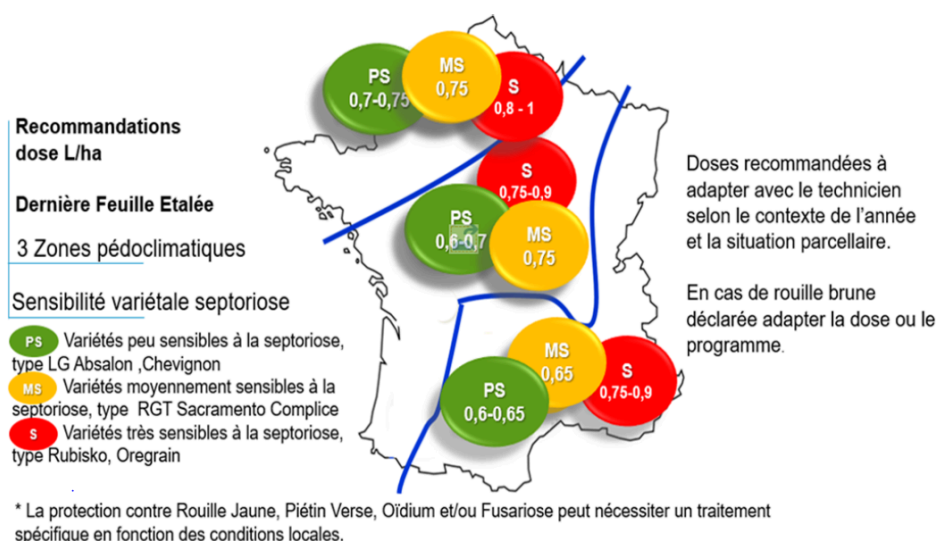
Recommandations dose L/ha

Dernière Feuille Etalée

3 Zones pédoclimatiques

Sensibilité variétale septoriose

PS Variétés peu sensibles à la septoriose, type LG Absalon ,Chevignon

MS Variétés moyennement sensibles à la septoriose, type RGT Sacramento Complice

S Variétés très sensibles à la septoriose, type Rubisko, Oregrain

PS 0,7-0,75

MS 0,75

S 0,8 - 1

S 0,75-0,9

PS 0,6-0,7

MS 0,75

MS 0,65

S 0,75-0,9

PS 0,6-0,65

Doses recommandées à adapter avec le technicien selon le contexte de l'année et la situation parcellaire.

En cas de rouille brune déclarée adapter la dose ou le programme.

* La protection contre Rouille Jaune, Piétin Verse, Oïdium et/ou Fusariose peut nécessiter un traitement spécifique en fonction des conditions locales.